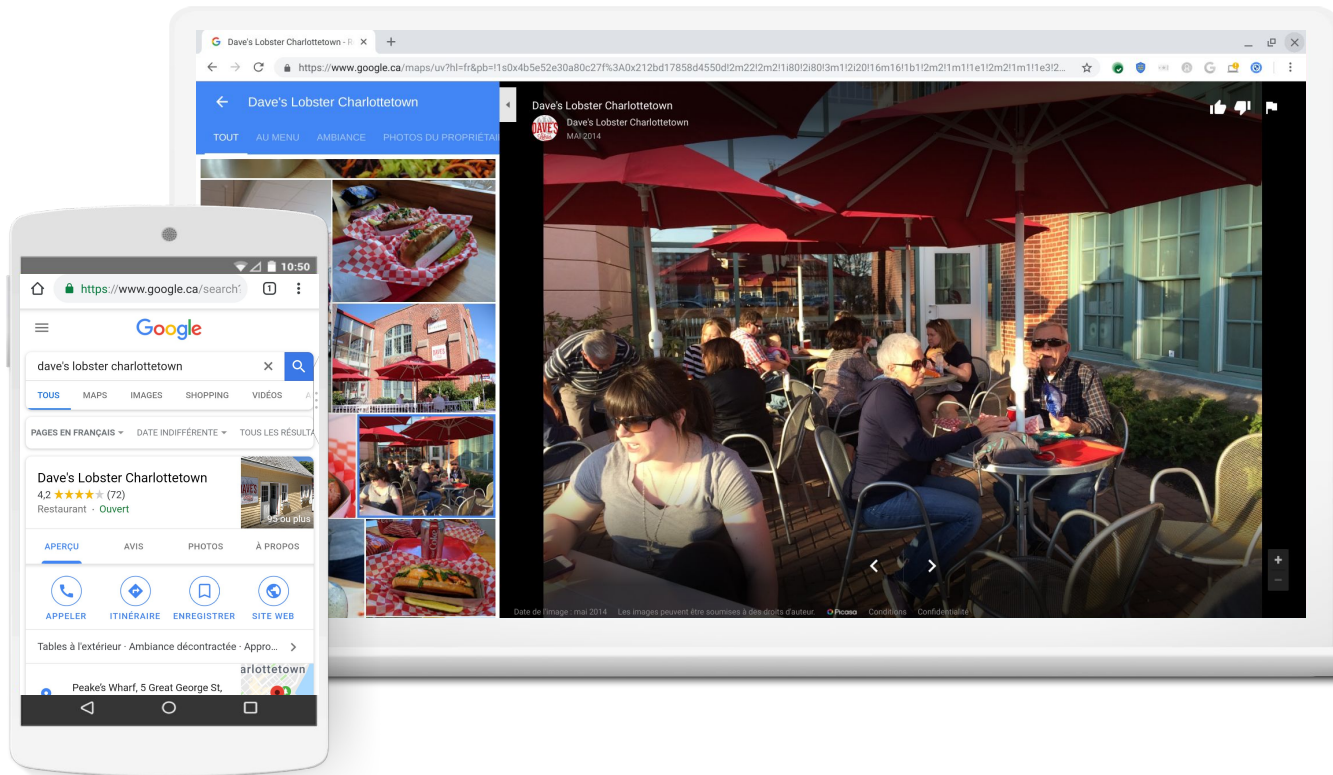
Dave's Lobster Charlottetown - F

https://www.google.ca/maps/uv?hl=fr&pb=!1s0x4b5e52e30a80c27f%3A0x212bd17858d4550d!2m22!2m2!1i80!2i80!3m1!2i20!16m16!1b1!2m2!1m1!1e1!2m2!1m1!1e3!2...

Dave's Lobster Charlottetown

TOUT AU MENU AMBIANCE PHOTOS DU PROPRIÉTAI

Dave's Lobster Charlottetown
Dave's Lobster Charlottetown
MAI 2014

Date de l'image : mai 2014 Les images peuvent être soumises à des droits d'auteur. Picasa Conditions Confidentialité

10:50

https://www.google.ca/search?

1

Google

dave's lobster charlottetown

TOUS MAPS IMAGES SHOPPING VIDÉOS

PAGES EN FRANÇAIS DATE INDIFFÉRENTE TOUS LES RÉSULTA

Dave's Lobster Charlottetown
4,2 ★★★★★ (72)
Restaurant · Ouvert

95 ou plus

APERÇU AVIS PHOTOS À PROPOS

APPELER ITINÉRAIRE ENREGISTRER SITE WEB

Tables à l'extérieur · Ambiance décontractée · Appro...

Peake's Wharf, 5 Great George St,

arlottetown